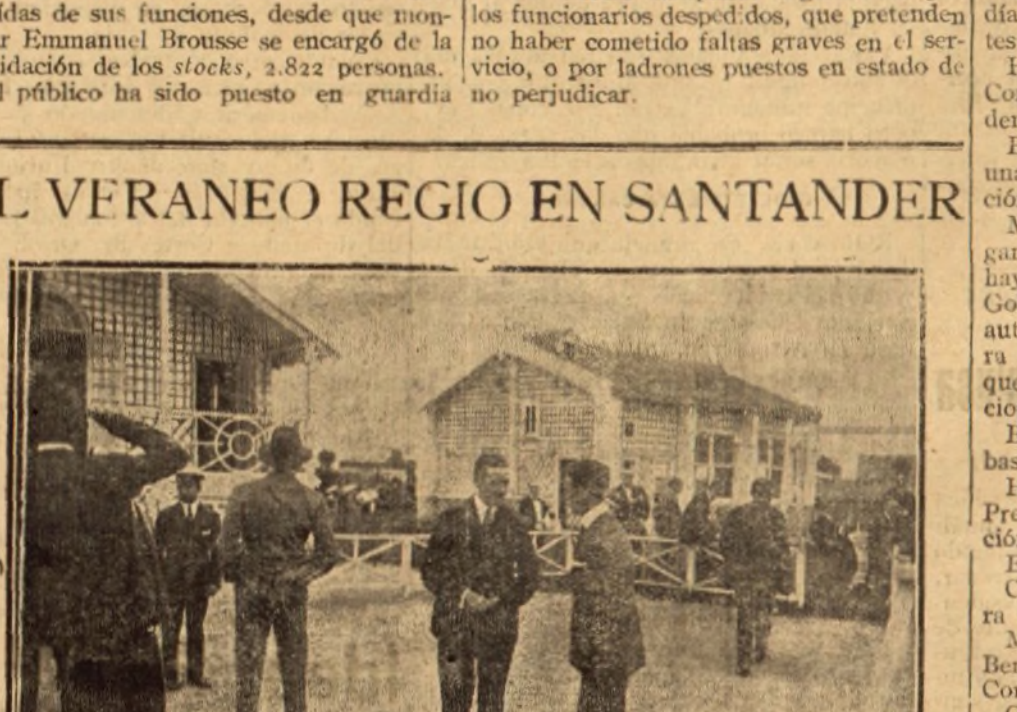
ídas de sus funciones, desde que monr Emmanuel Brousse se encargó de la idación de los *stocks*, 2.822 personas. l público ha sido puesto en guardia

los funcionarios despedidos, que pretenden no haber cometido faltas graves en el servicio, o por ladrones puestos en estado de no perjudicar.

día tes

E Co der

E una ción

M gar hay Go aut ra que cio

E bas

E Pre ción

E C ra

M Ber Cor

L VERANEO REGIO EN SANTANDER